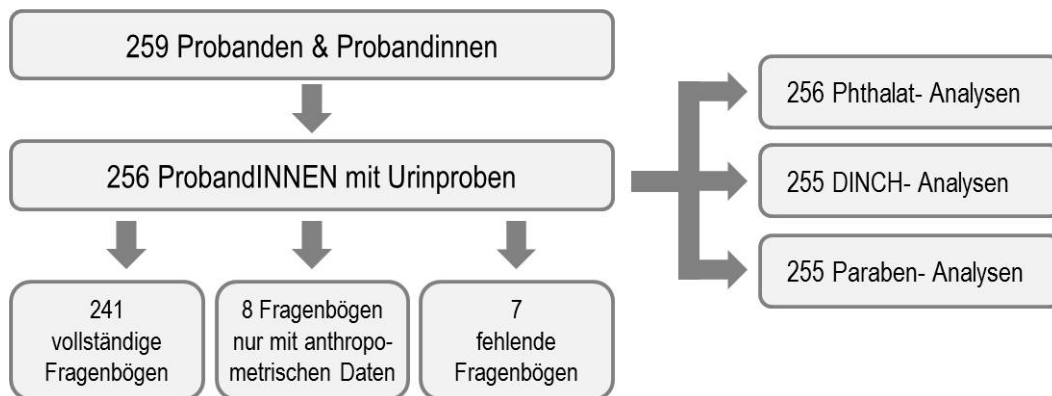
259 Probanden & Probandinnen

256 ProbandINNEN mit Urinproben

241 vollständige Fragenbögen

8 Fragenbögen nur mit anthropometrischen Daten

7 fehlende Fragenbögen

256 Phthalat- Analysen

255 DINCH- Analysen

255 Paraben- Analysen